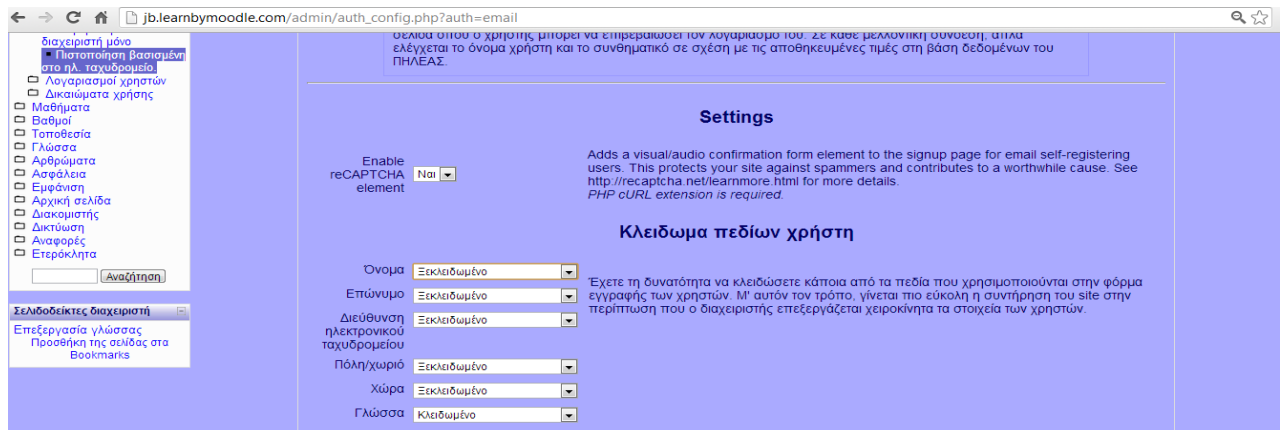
jb.learnbymoodle.com/admin/auth_config.php?auth=email

διαχειριστή μόνο
Πιστοποίηση βασισμένη στο ηλ. ταχυδρομείο.
Λογαριασμοί χρηστών
Δικαιώματα χρήσης
Μαθήματα
Βαθμοί
Τοποθεσία
Γλώσσα
Αρθρώματα
Ασφάλεια
Εμφάνιση
Αρχική σελίδα
Διακομιστής
Δικτύωση
Αναφορές
Ετερόκλητα
Αναζήτηση

Σελιδοδείκτες διαχειριστή
Επεξεργασία γλώσσας
Προσθήκη της σελίδας στα Bookmarks

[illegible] σελίδα όπου ο χρήστης μπορεί να επιβεβαιώσει τον λογαριασμό του. Σε κάθε μελλοντική σύνδεση, απλά ελέγχεται το όνομα χρήστη και το συνθηματικό σε σχέση με τις αποθηκευμένες τιμές στη βάση δεδομένων του ΠΗΛΕΑΣ.

Settings

Enable reCAPTCHA element
Ναι
Adds a visual/audio confirmation form element to the signup page for email self-registering users. This protects your site against spammers and contributes to a worthwhile cause. See http://recaptcha.net/learnmore.html for more details.
PHP cURL extension is required.

Κλείδωμα πεδίων χρήστη

Όνομα
Ξεκλείδωμένο
Επώνυμο
Ξεκλείδωμένο
Διεύθυνση ηλεκτρονικού ταχυδρομείου
Ξεκλείδωμένο
Πόλη/χωριό
Ξεκλείδωμένο
Χώρα
Ξεκλείδωμένο
Γλώσσα
Κλειδωμένο

Έχετε τη δυνατότητα να κλειδώσετε κάποια από τα πεδία που χρησιμοποιούνται στην φόρμα εγγραφής των χρηστών. Μ' αυτόν τον τρόπο, γίνεται πιο εύκολη η συντήρηση του site στην περίπτωση που ο διαχειριστής επεξεργάζεται χειροκίνητα τα στοιχεία των χρηστών.